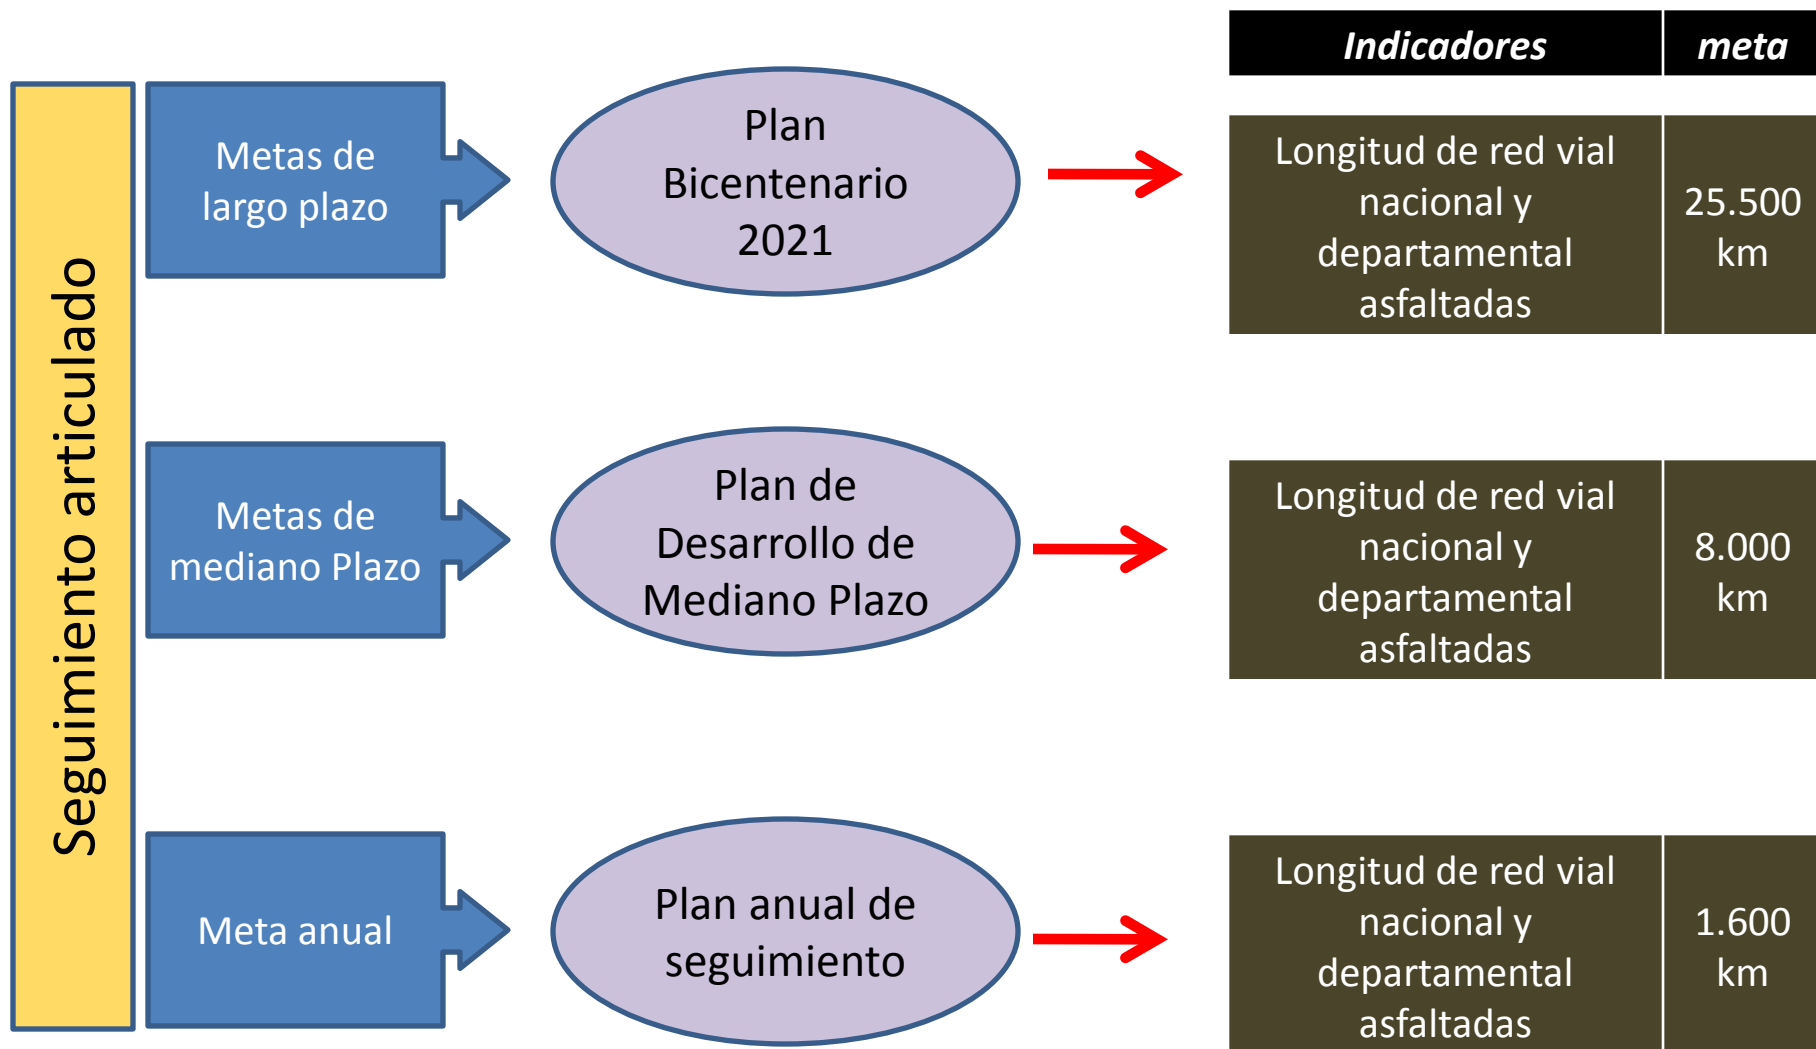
Seguimiento articulado

Metas de largo plazo

Plan Bicentenario 2021

| Indicadores | meta |
|---|---|
| Longitud de red vial nacional y departamental asfaltadas | 25.500 km |

Metas de mediano Plazo

Plan de Desarrollo de Mediano Plazo

| Longitud de red vial nacional y departamental asfaltadas | 8.000 km |
|---|---|

Meta anual

Plan anual de seguimiento

| Longitud de red vial nacional y departamental asfaltadas | 1.600 km |
|---|---|